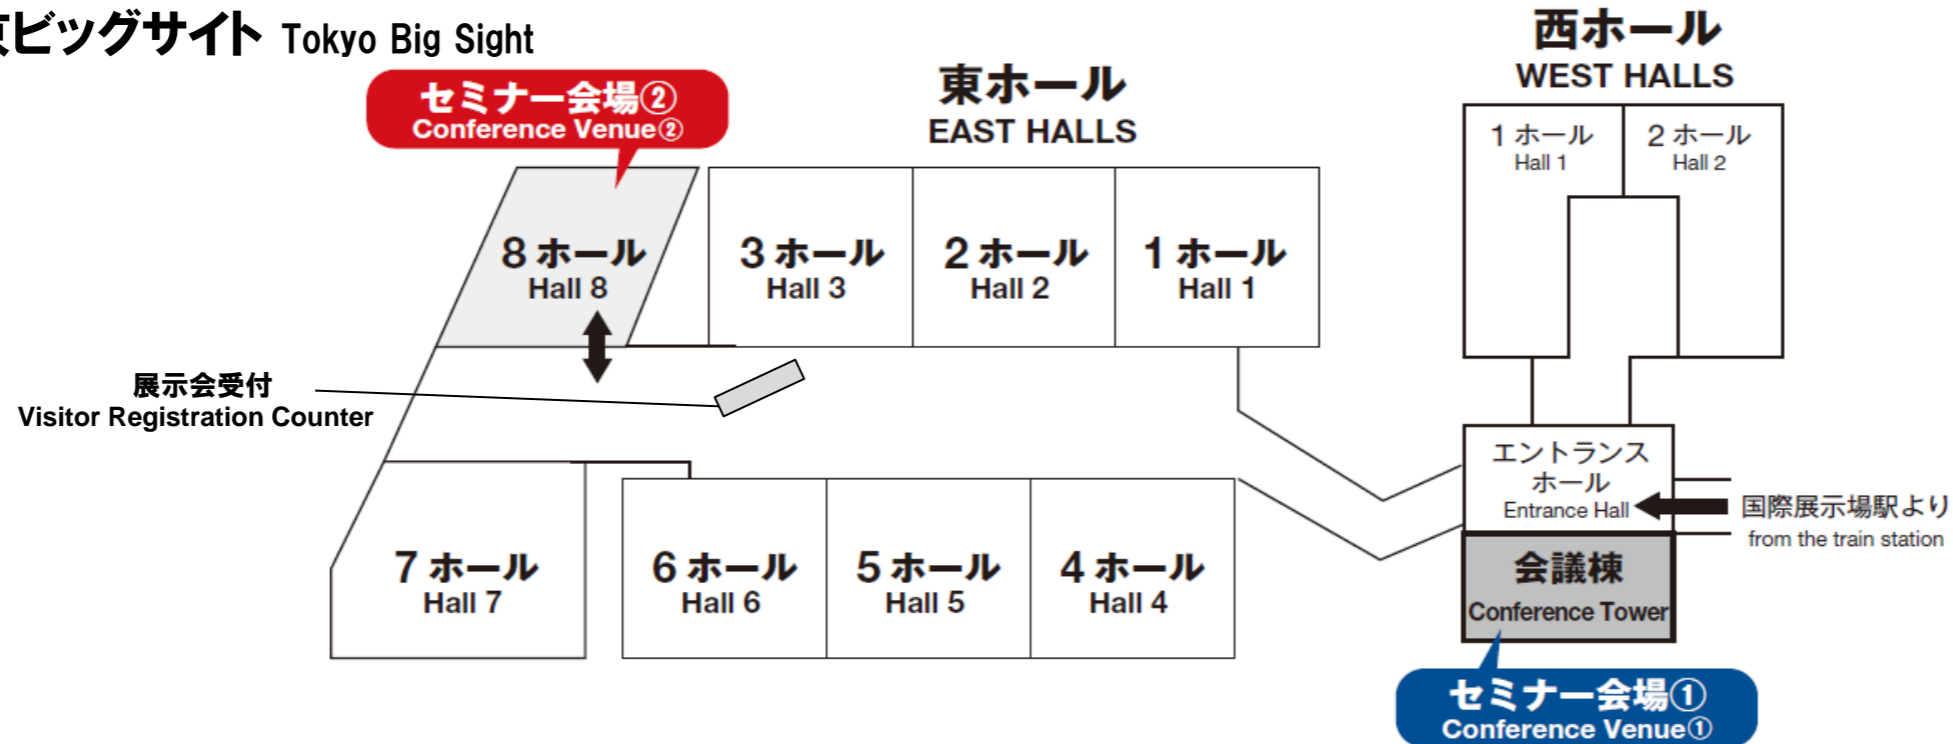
京ビッグサイト Tokyo Big Sight

西ホール
WEST HALLS

1ホール
Hall 1

2ホール
Hall 2

東ホール
EAST HALLS

セミナー会場②
Conference Venue②

8ホール
Hall 8

3ホール
Hall 3

2ホール
Hall 2

1ホール
Hall 1

展示会受付
Visitor Registration Counter

エントランスホール
Entrance Hall

国際展示場駅より
from the train station

会議棟
Conference Tower

7ホール
Hall 7

6ホール
Hall 6

5ホール
Hall 5

4ホール
Hall 4

セミナー会場①
Conference Venue①